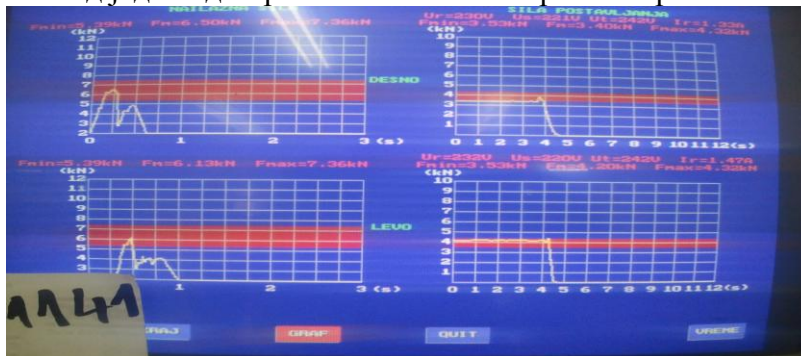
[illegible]

NAILAZANJE

Fmin=5.39kN Fn=6.50kN Fmax=7.36kN

(kN)
12
11
10
9
8
7
6
5
4
3
2

0 1 2 3 (s)

DESNO

SILA POSTAVLJANJA

Ur=230V Us=221V Ut=242V Ir=1.33A
Fmin=3.53kN Fn=3.40kN Fmax=4.32kN

(kN)
10
9
8
7
6
5
4
3
2
1

0 1 2 3 4 5 6 7 8 9 10 11 12 (s)

Fmin=5.39kN Fn=6.13kN Fmax=7.36kN

(kN)
12
11
10
9
8
7
6
5
4
3

1 2 3 (s)

LEVO

Ur=232V Us=220V Ut=242V Ir=1.47A
Fmin=3.53kN Fn=4.20kN Fmax=4.32kN

(kN)
10
9
8
7
6
5
4
3
2
1

0 1 2 3 4 5 6 7 8 9 10 11 12 (s)

1141

KRAJ

GRAF

QUIT

VREME